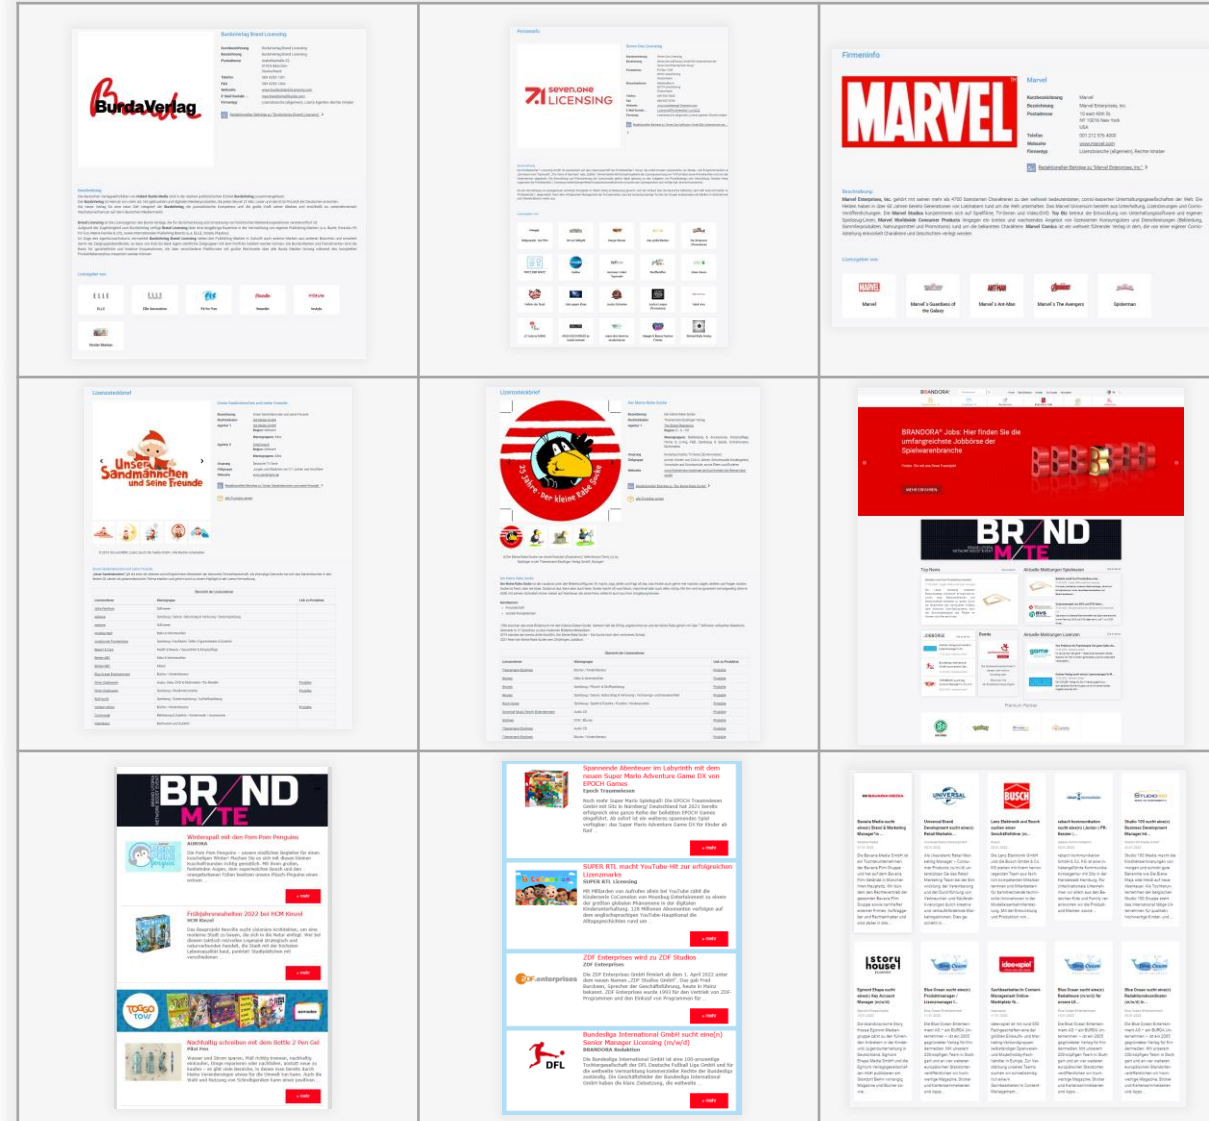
Burda Verlag

seven.one LICENSING

Firmeninfo

MARVEL

Marvel

Marvel
Marvel's Guardians of the Galaxy
Marvel's Ant-Man
Marvel's The Avengers
Spiderman

Lizenzsteckbrief

Unser Sandmännchen und seine Freunde

Lizenzsteckbrief

25 Jahre der kleine Rabe Socke

BRANDORA

BRANDORA® Jobs: Hier finden Sie die umfangreichste Jobbörse der Spielwarenbranche

MEHR ERFAHREN

BRAND MATE

BRAND MATE

Winterspaß mit den Pom Pom Penguins
AURORA

Frühjahrsneuheiten 2022 bei HCM Kinzel
HCM Kinzel

Nachhaltig schreiben mit dem Bottle 2 Pen Gel
Pilot Pen

Spannende Abenteuer im Labyrinth mit dem neuen Super Mario Adventure Game DX von EPOCH Games
Epoch Traumwiesen

SUPER RTL macht YouTube-Hit zur erfolgreichen Lizenzmarke
SUPER RTL Licensing

ZDF Enterprises wird zu ZDF Studios
ZDF Enterprises

Bundesliga International GmbH sucht eine(n) Senior Manager Licensing (m/w/d)
BRANDORA Redaktion

DFL

BURDA MEDIA
UNIVERSAL
BUSCH
STUDIO 100
story house
Blue Ocean
ideenspiel
Blue Ocean
Blue Ocean